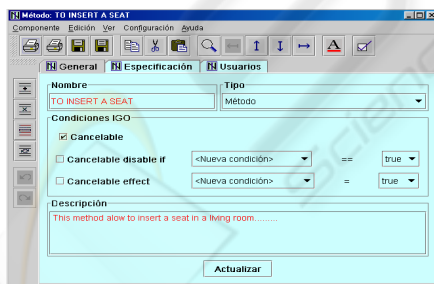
Método: TO INSERT A SEAT

Componente Edición Ver Configuración Ayuda

General Especificación Usuarios

Nombre
TO INSERT A SEAT

Tipo
Método

Condiciones IGO

Cancelable

Cancelable disable if <Nueva condición> == true

Cancelable effect <Nueva condición> = true

Descripción
This method alow to insert a seat in a living room.........

Actualizar